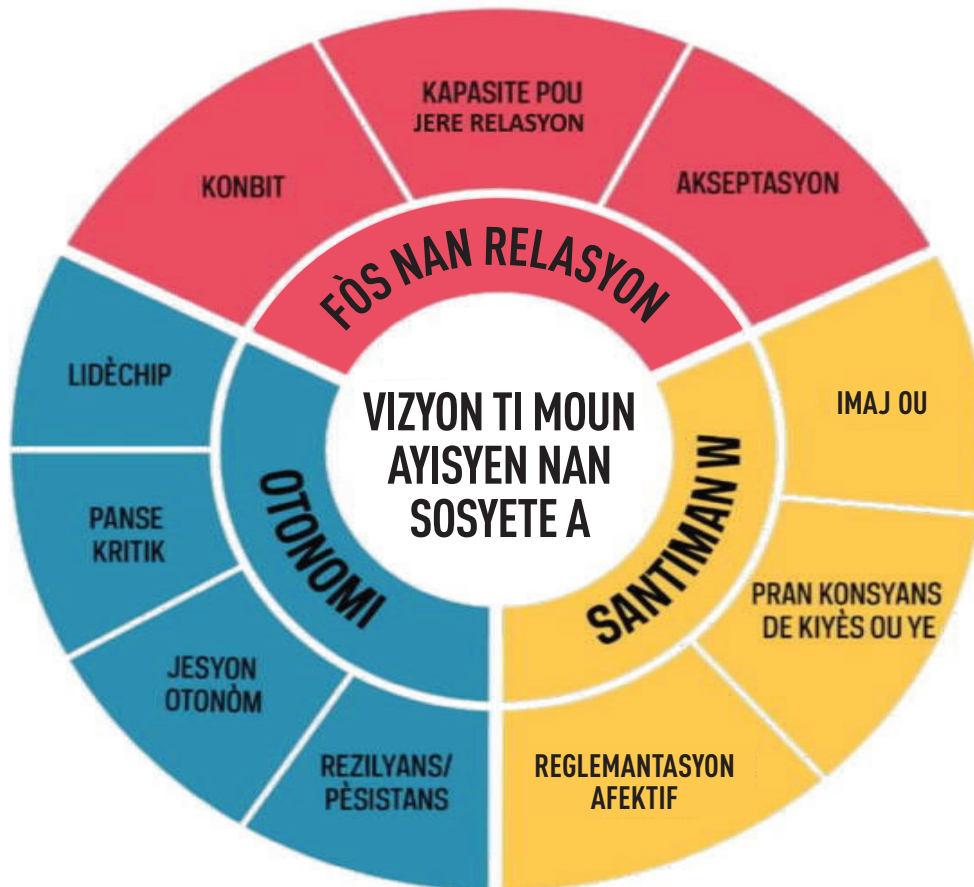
VIZYON TI MOUN AYISYEN NAN SOSYETE A

FÒS NAN RELASYON

KONBIT

KAPASITE POU JERE RELASYON

AKSEPTASYON

SANTIMAN W

IMAJ OU

PRAN KONSYANS DE KIYÈS OU YE

REGLEMANTASYON AFEKTIF

OTONOMI

LIDÈCHIP

PANSE KRITIK

JESYON OTONÒM

REZILYANS/ PÈSISTANS